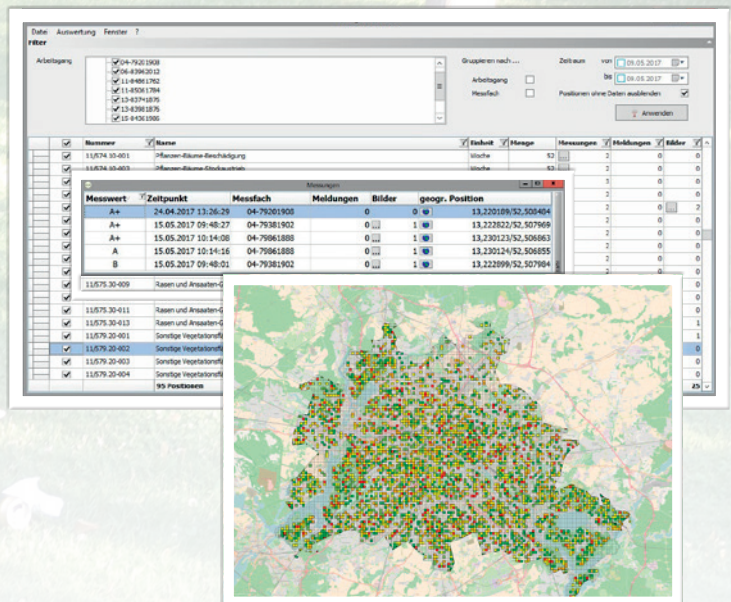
Datei Auswertung Fenster ?

Filter

Arbeitsgang

04-79201908
06-83962012
11-84861762
11-85061784
13-83741875
13-83981876
15-84361986

Gruppieren nach ...

Arbeitsgang

Messfach

Zeitraum von 09.05.2017

bis 09.05.2017

Positionen ohne Daten ausblenden

Anwenden

| | Nummer | Name | Einheit | Menge | Messungen | Meldungen | Bilder |
|---|---|---|---|---|---|---|---|
| ✓ | 11/574.10-001 | Pflanzen-Bäume-Beschädigung | Woche | 52 | 2 | 0 | 0 |
| ✓ | 11/574.10-002 | Pflanzen-Bäume-Stockaustrieb | Woche | 52 | 2 | 0 | 0 |
| ✓ | 11/575.30-009 | Rasen und Ansaaten-G | | | | | 0 |
| ✓ | 11/575.30-011 | Rasen und Ansaaten-G | | | | | 0 |
| ✓ | 11/575.30-013 | Rasen und Ansaaten-G | | | | | 1 |
| ✓ | 11/579.20-001 | Sonstige Vegetationsfl | | | | | 1 |
| ✓ | 11/579.20-002 | Sonstige Vegetationsfl | | | | | 0 |
| ✓ | 11/579.20-003 | Sonstige Vegetationsfl | | | | | 0 |
| ✓ | 11/579.20-004 | Sonstige Vegetationsfl | | | | | 0 |
| | | 95 Positionen | | | | | 25 |

Messungen

| Messwert | Zeitpunkt | Messfach | Meldungen | Bilder | geogr. Position |
|---|---|---|---|---|---|
| A+ | 24.04.2017 13:26:29 | 04-79201908 | 0 | 0 | 13,220189/52,508404 |
| A+ | 15.05.2017 09:48:27 | 04-79381902 | 0 | 1 | 13,222822/52,507969 |
| A+ | 15.05.2017 10:14:08 | 04-79861888 | 0 | 1 | 13,230123/52,506863 |
| A | 15.05.2017 10:14:16 | 04-79861888 | 0 | 1 | 13,230124/52,506855 |
| B | 15.05.2017 09:48:01 | 04-79381902 | 0 | 1 | 13,222899/52,507904 |